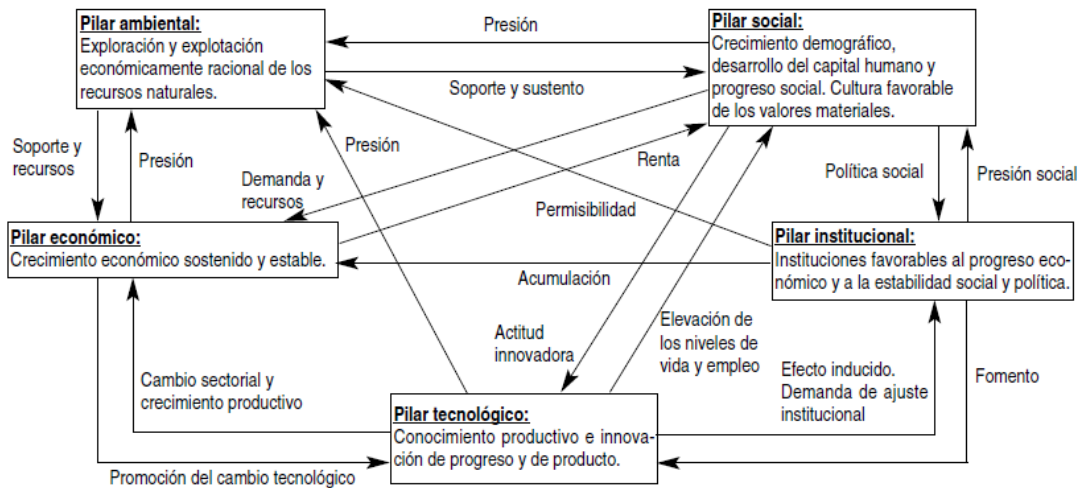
**Pilar ambiental:**
Exploración y explotación económicamente racional de los recursos naturales.

Presión

**Pilar social:**
Crecimiento demográfico, desarrollo del capital humano y progreso social. Cultura favorable de los valores materiales.

Soporte y sustento

Soporte y recursos

Presión

Presión

Renta

Demanda y recursos

Política social

Presión social

Permisibilidad

**Pilar económico:**
Crecimiento económico sostenido y estable.

**Pilar institucional:**
Instituciones favorables al progreso económico y a la estabilidad social y política.

Acumulación

Actitud innovadora

Elevación de los niveles de vida y empleo

Efecto inducido. Demanda de ajuste institucional

Fomento

Cambio sectorial y crecimiento productivo

**Pilar tecnológico:**
Conocimiento productivo e innovación de progreso y de producto.

Promoción del cambio tecnológico